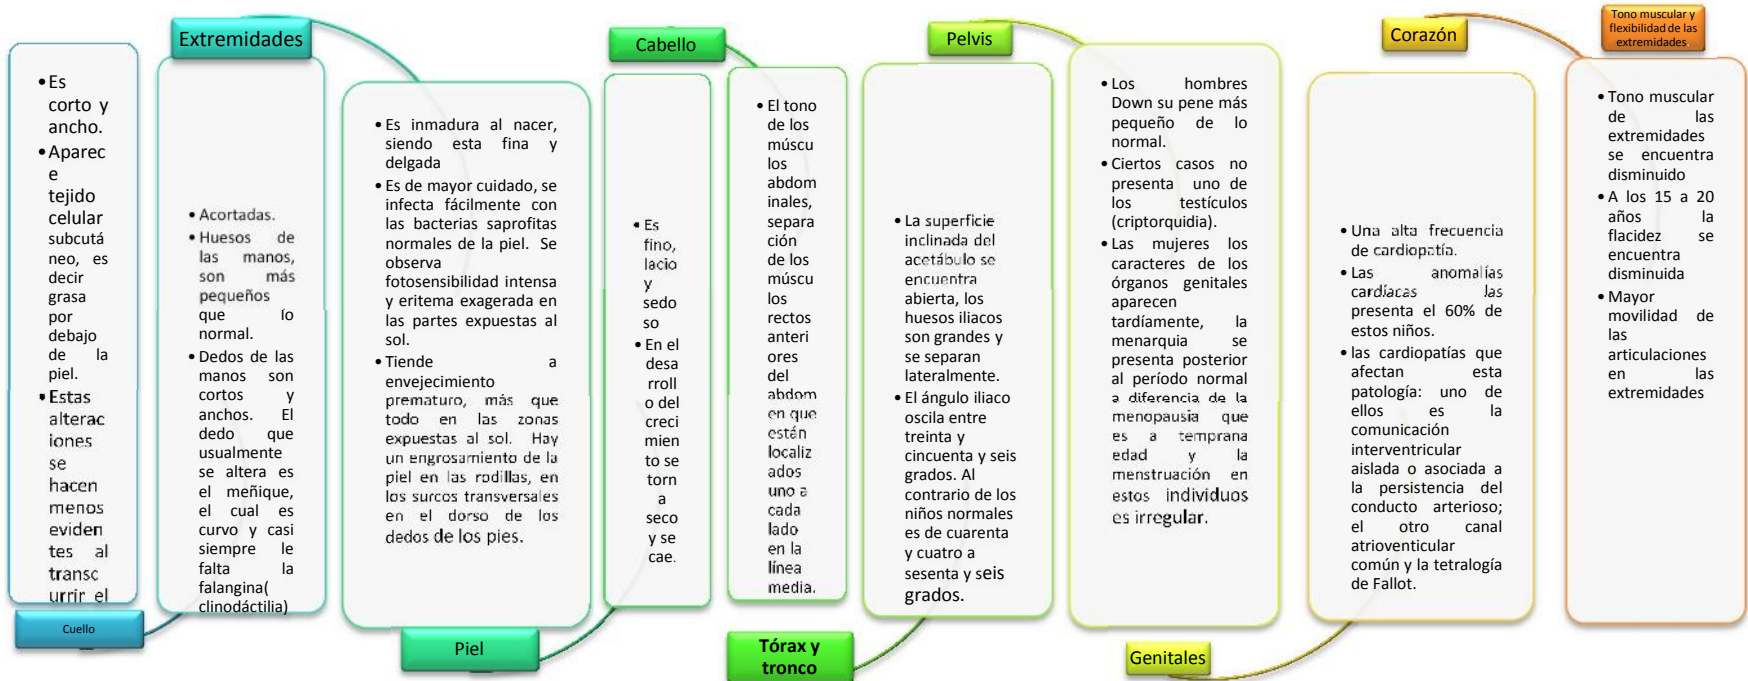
• Es corto y ancho.
• Aparece tejido celular subcutáneo, es decir grasa por debajo de la piel.
• Estas alteraciones se hacen menos evidentes al transcurrir el

Cuello

Extremidades

• Acortadas.
• Huesos de las manos, son más pequeños que lo normal.
• Dedos de las manos son cortos y anchos. El dedo que usualmente se altera es el meñique, el cual es curvo y casi siempre le falta la falangina( clinodáctilia)

• Es inmadura al nacer, siendo esta fina y delgada
• Es de mayor cuidado, se infecta fácilmente con las bacterias saprofitas normales de la piel. Se observa fotosensibilidad intensa y eritema exagerada en las partes expuestas al sol.
• Tiende a envejecimiento prematuro, más que todo en las zonas expuestas al sol. Hay un engrosamiento de la piel en las rodillas, en los surcos transversales en el dorso de los dedos de los pies.

Piel

Cabello

• Es fino, lacio y sedoso
• En el desarrollo del crecimiento se torna a seco y se cae.

• El tono de los músculos abdominales, separación de los músculos rectos anteriores del abdomen que están localizados uno a cada lado en la línea media.

Tórax y tronco

Pelvis

• La superficie inclinada del acetábulo se encuentra abierta, los huesos iliacos son grandes y se separan lateralmente.
• El ángulo iliaco oscila entre treinta y cincuenta y seis grados. Al contrario de los niños normales es de cuarenta y cuatro a sesenta y seis grados.

• Los hombres Down su pene más pequeño de lo normal.
• Ciertos casos no presenta uno de los testículos (criptorquidia).
• Las mujeres los caracteres de los órganos genitales aparecen tardíamente, la menarquia se presenta posterior al período normal a diferencia de la menopausia que es a temprana edad y la menstruación en estos individuos es irregular.

Genitales

Corazón

• Una alta frecuencia de cardiopatía.
• Las anomalías cardíacas las presenta el 60% de estos niños.
• las cardiopatías que afectan esta patología: uno de ellos es la comunicación interventricular aislada o asociada a la persistencia del conducto arterioso; el otro canal atrioventicular común y la tetralogía de Fallot.

Tono muscular y flexibilidad de las extremidades

• Tono muscular de las extremidades se encuentra disminuido
• A los 15 a 20 años la flacidez se encuentra disminuida
• Mayor movilidad de las articulaciones en las extremidades